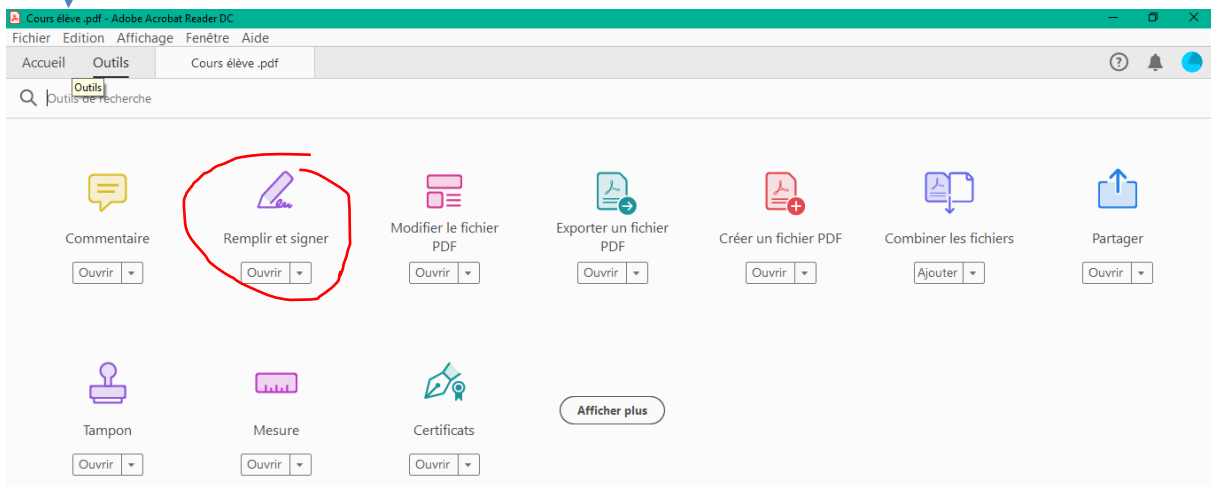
Cours élève .pdf - Adobe Acrobat Reader DC

Fichier Edition Affichage Fenêtre Aide

Accueil Outils Cours élève .pdf

Outils

Outils de recherche

Commentaire
Ouvrir

Remplir et signer
Ouvrir

Modifier le fichier PDF
Ouvrir

Exporter un fichier PDF
Ouvrir

Créer un fichier PDF
Ouvrir

Combiner les fichiers
Ajouter

Partager
Ouvrir

Tampon
Ouvrir

Mesure
Ouvrir

Certificats
Ouvrir

Afficher plus